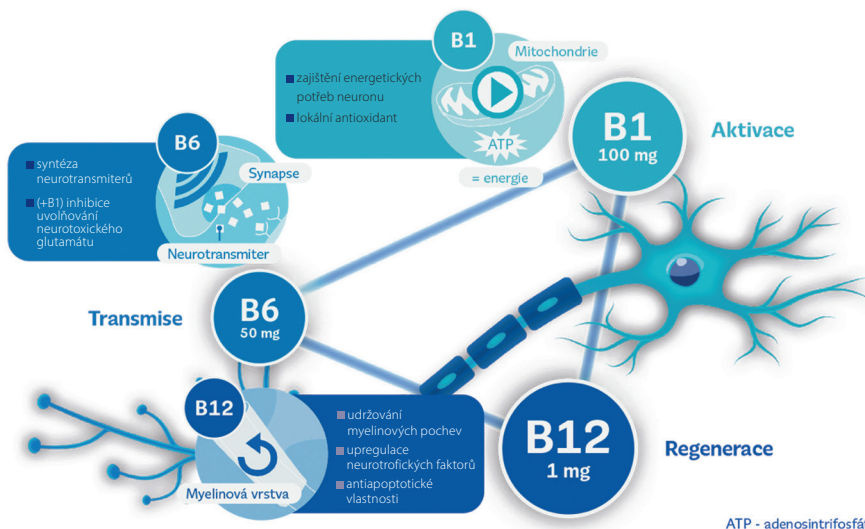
B1
Mitochondrie
zajištění energetických potřeb neuronu
lokální antioxidant
ATP
= energie

B6
syntéza neurotransmiterů
(+B1) inhibice uvolňování neurotoxického glutamátu
Synapse
Neurotransmiter

B1
100 mg
Aktivace

B6
50 mg
Transmise

B12
Myelinová vrstva
udržování myelinových pochev
upregulace neurotrofických faktorů
antiapoptotické vlastnosti

B12
1 mg
Regenerace

ATP - adenosintrifosfá